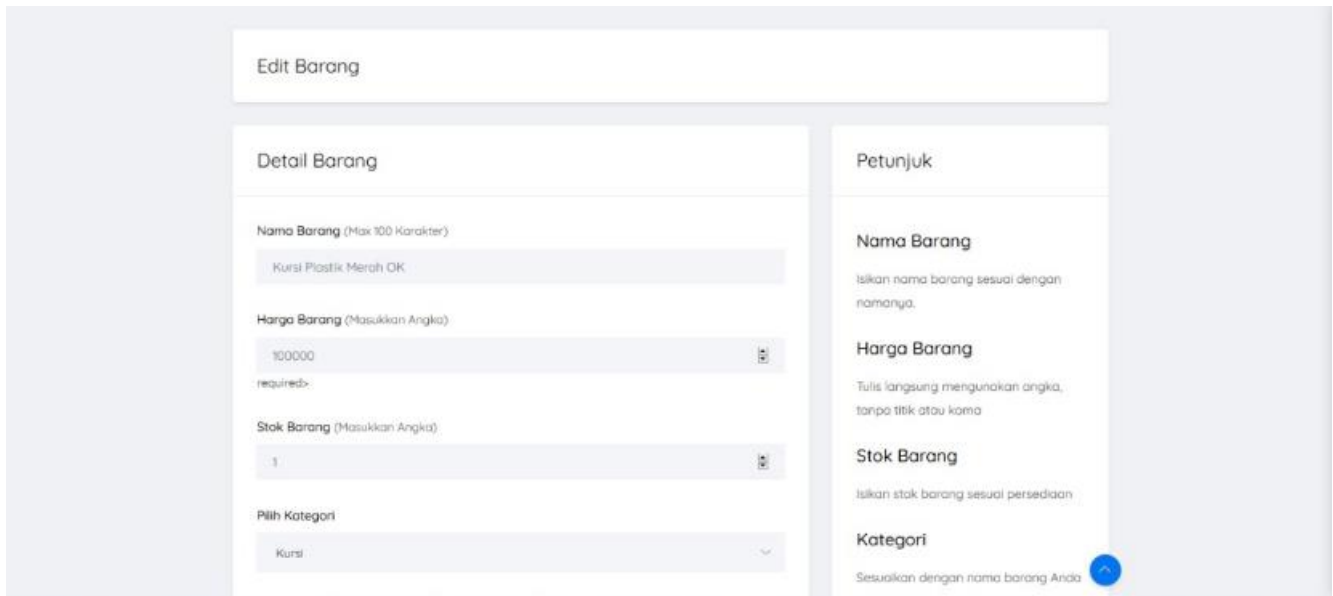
Edit Barang

Detail Barang

Nama Barang (Max 100 Karakter)

Kursi Plastik Merah OK

Harga Barang (Masukkan Angka)

100000

required>

Stok Barang (Masukkan Angka)

1

Pilih Kategori

Kursi

Petunjuk

Nama Barang

Isikan nama barang sesuai dengan namanya.

Harga Barang

Tulis langsung mengunakan angka, tanpa titik atau koma

Stok Barang

Isikan stok barang sesuai persediaan

Kategori

Sesuaikan dengan nama barang Anda